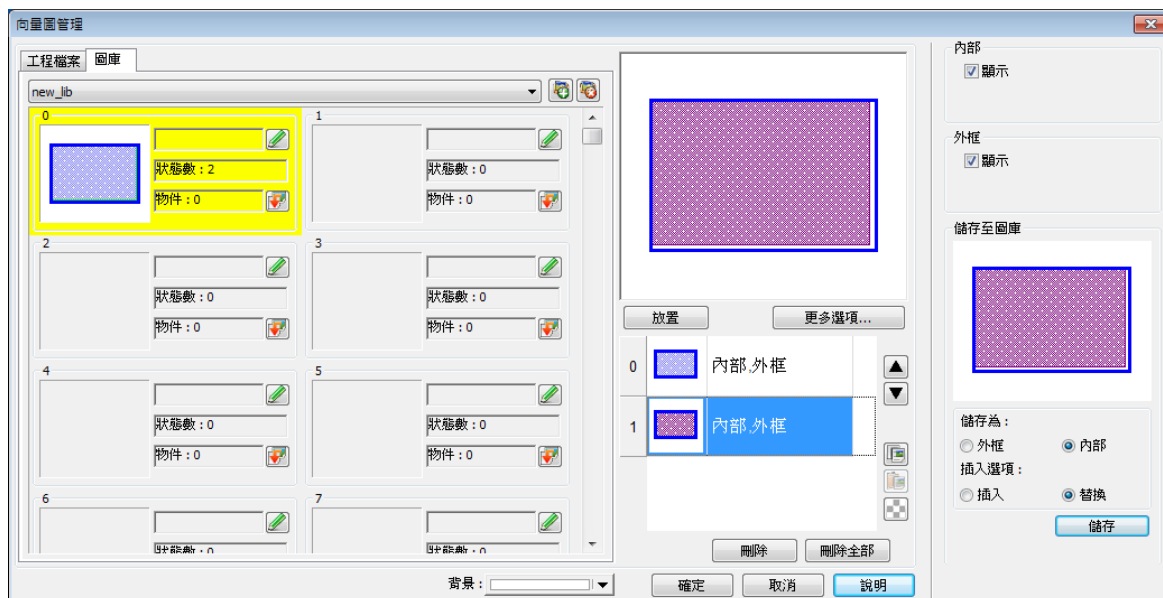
向量圖管理

工程檔案 圖庫

new_lib

0
狀態數：2
物件：0

1
狀態數：0
物件：0

2
狀態數：0
物件：0

3
狀態數：0
物件：0

4
狀態數：0
物件：0

5
狀態數：0
物件：0

6
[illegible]

7
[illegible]

放置 更多選項...

0 內部,外框
1 內部,外框

刪除 刪除全部

內部
☑ 顯示

外框
☑ 顯示

儲存至圖庫

儲存為：
外框 內部
插入選項：
插入 替換
儲存

背景：

確定 取消 說明